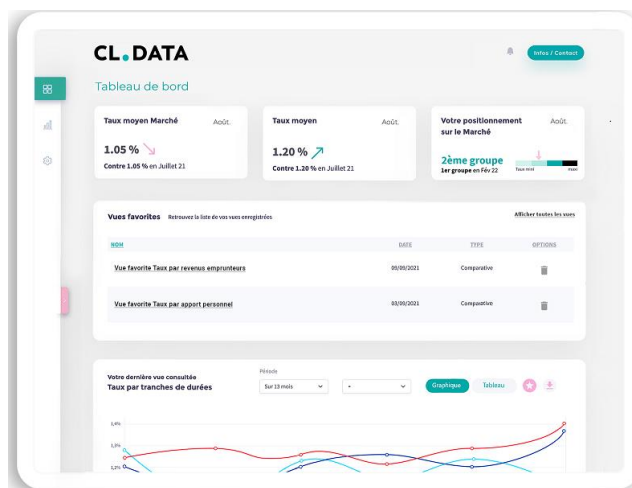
CL. DATA

Infos / Contact

Tableau de bord

Taux moyen Marché
Août.
1.05 %
Contre 1.05 % en Juillet 21

Taux moyen
Août.
1.20 %
Contre 1.20 % en Juillet 21

Votre positionnement sur le Marché
Août.
2ème groupe
1er groupe en Fév 22
Taux mini
maxi

Vues favorites Retrouvez la liste de vos vues enregistrées
Afficher toutes les vues

| NOM | DATE | TYPE | OPTIONS |
|---|---|---|---|
| Vue favorite Taux par revenus emprunteurs | 00/00/2021 | Comparative | |
| Vue favorite Taux par apport personnel | 00/00/2021 | Comparative | |

Votre dernière vue consultée
Taux par tranches de durées
Période
Sur 13 mois
-
Graphique
Tableau

1,4%
1,3%
1,2%